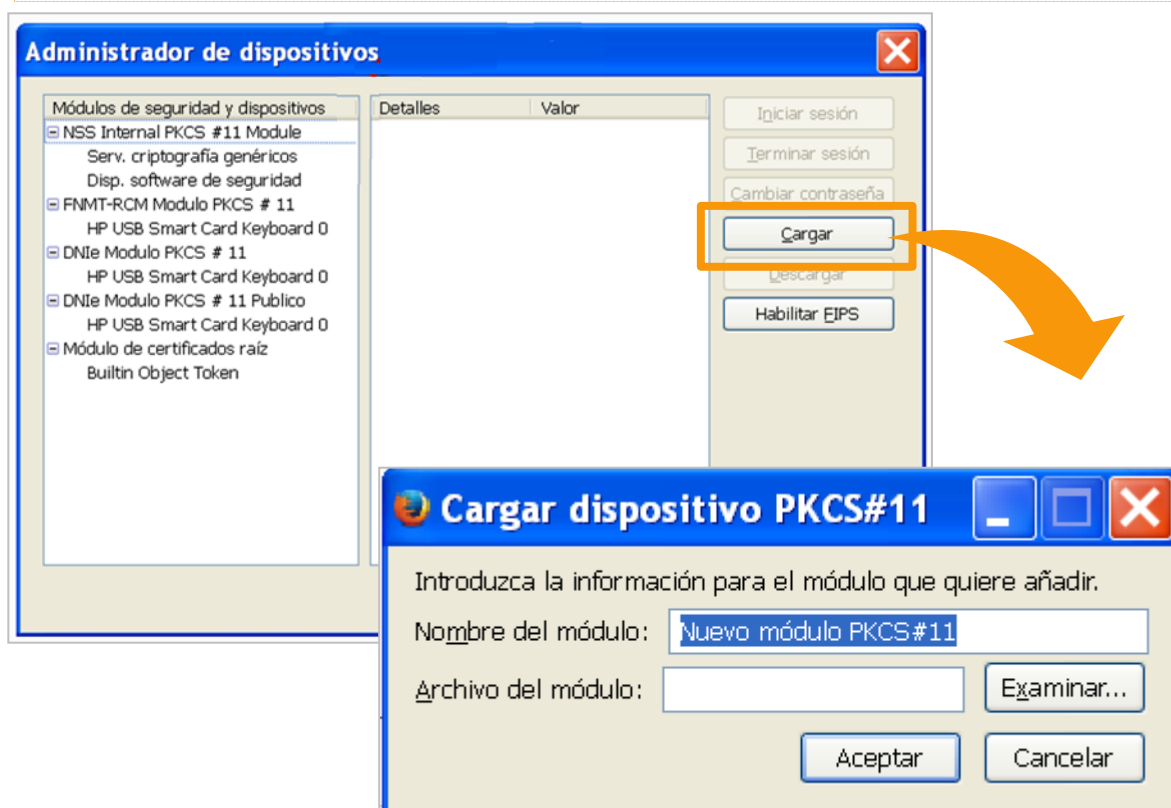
Administrador de dispositivos

Módulos de seguridad y dispositivos
⊟ NSS Internal PKCS #11 Module
Serv. criptografía genéricos
Disp. software de seguridad
⊟ FNMT-RCM Modulo PKCS # 11
HP USB Smart Card Keyboard 0
⊟ DNIe Modulo PKCS # 11
HP USB Smart Card Keyboard 0
⊟ DNIe Modulo PKCS # 11 Publico
HP USB Smart Card Keyboard 0
⊟ Módulo de certificados raíz
Builtin Object Token

| Detalles | Valor |
|---|---|

Iniciar sesión
Terminar sesión
Cambiar contraseña
Cargar
Descargar
Habilitar FIPS

Cargar dispositivo PKCS#11

Introduzca la información para el módulo que quiere añadir.

Nombre del módulo: Nuevo módulo PKCS#11

Archivo del módulo:

Examinar...

Aceptar

Cancelar